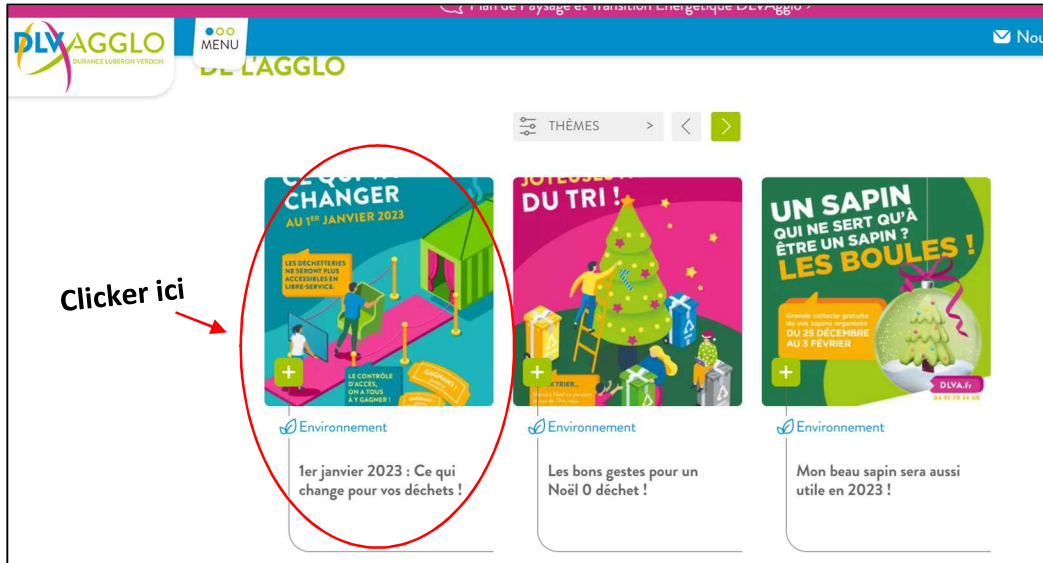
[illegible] Plan de Paysage et Transition Énergétique DLVAgglo >

DLVAGGLO
DURANCE LUBERON VERDON

MENU

Nou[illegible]

DE L'AGGLO

THÈMES >

Clicker ici

CE QUI VA CHANGER AU 1ER JANVIER 2023

LES DÉCHETTERIES NE SERONT PLUS ACCESSIBLES EN LIBRE-SERVICE.

LE CONTRÔLE D'ACCÈS, ON A TOUS À Y GAGNER !

+

Environnement

1er janvier 2023 : Ce qui change pour vos déchets !

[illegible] DU TRI !

+

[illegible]EXTRIER...

Environnement

Les bons gestes pour un Noël 0 déchet !

UN SAPIN QUI NE SERT QU'À ÊTRE UN SAPIN ? LES BOULES !

Grande collecte gratuite de vos sapins organisée DU 25 DÉCEMBRE AU 3 FÉVRIER

+

DLVA.fr
04 92 70 34 00

Environnement

Mon beau sapin sera aussi utile en 2023 !